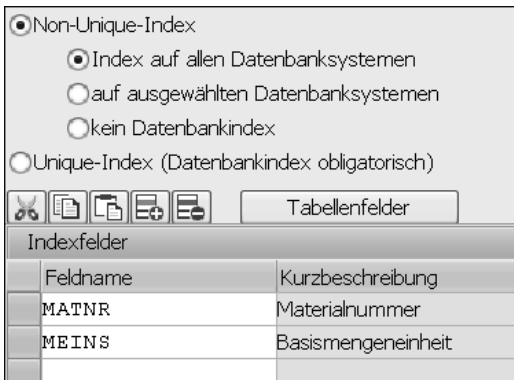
Non-Unique-Index

Index auf allen Datenbanksystemen

auf ausgewählten Datenbanksystemen

kein Datenbankindex

Unique-Index (Datenbankindex obligatorisch)

Tabellenfelder

Indexfelder

| Feldname | Kurzbeschreibung |
|---|---|
| MATNR | Materialnummer |
| MEINS | Basismengeneinheit |
| | |